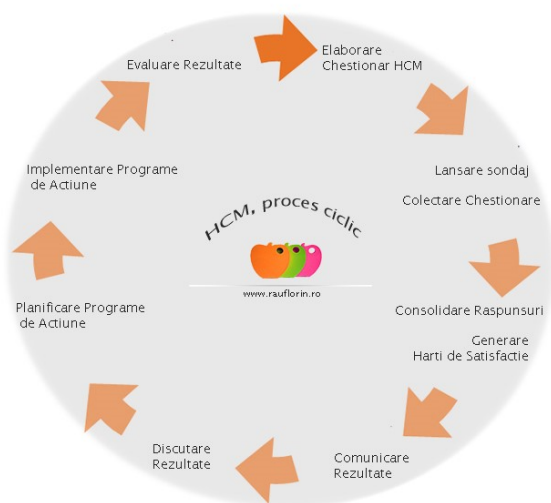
Elaborare Chestionar HCM

Lansare sondaj

Colectare Chestionare

Consolidare Raspunsuri

Generare Harti de Satisfactie

Comunicare Rezultate

Discutare Rezultate

Planificare Programe de Actiune

Implementare Programe de Actiune

Evaluare Rezultate

HCM, proces ciclic

www.rauflorin.ro